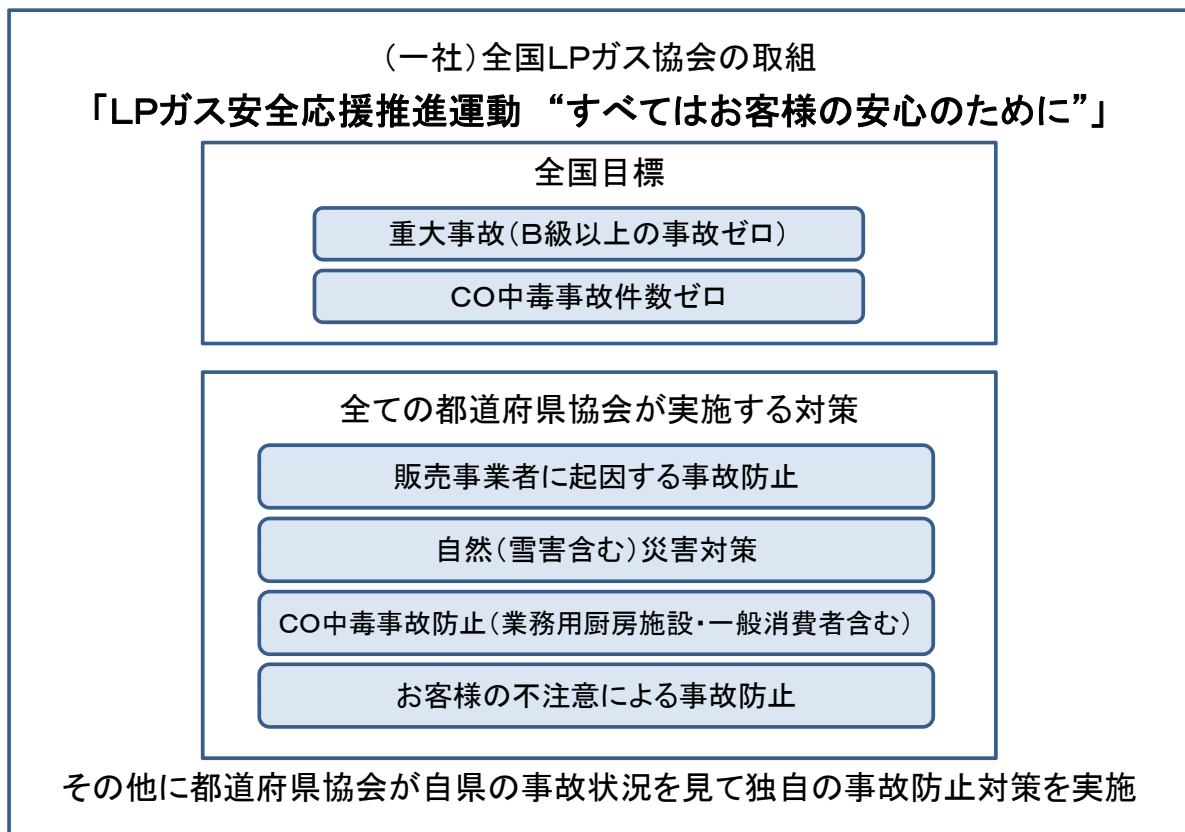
（一社）全国LPガス協会の取組
「LPガス安全応援推進運動 “すべてはお客様の安心のために”」

全国目標

重大事故（B級以上の事故ゼロ）

CO中毒事故件数ゼロ

全ての都道府県協会が実施する対策

販売事業者に起因する事故防止

自然（雪害含む）災害対策

CO中毒事故防止（業務用厨房施設・一般消費者含む）

お客様の不注意による事故防止

その他に都道府県協会が自県の事故状況を見て独自の事故防止対策を実施